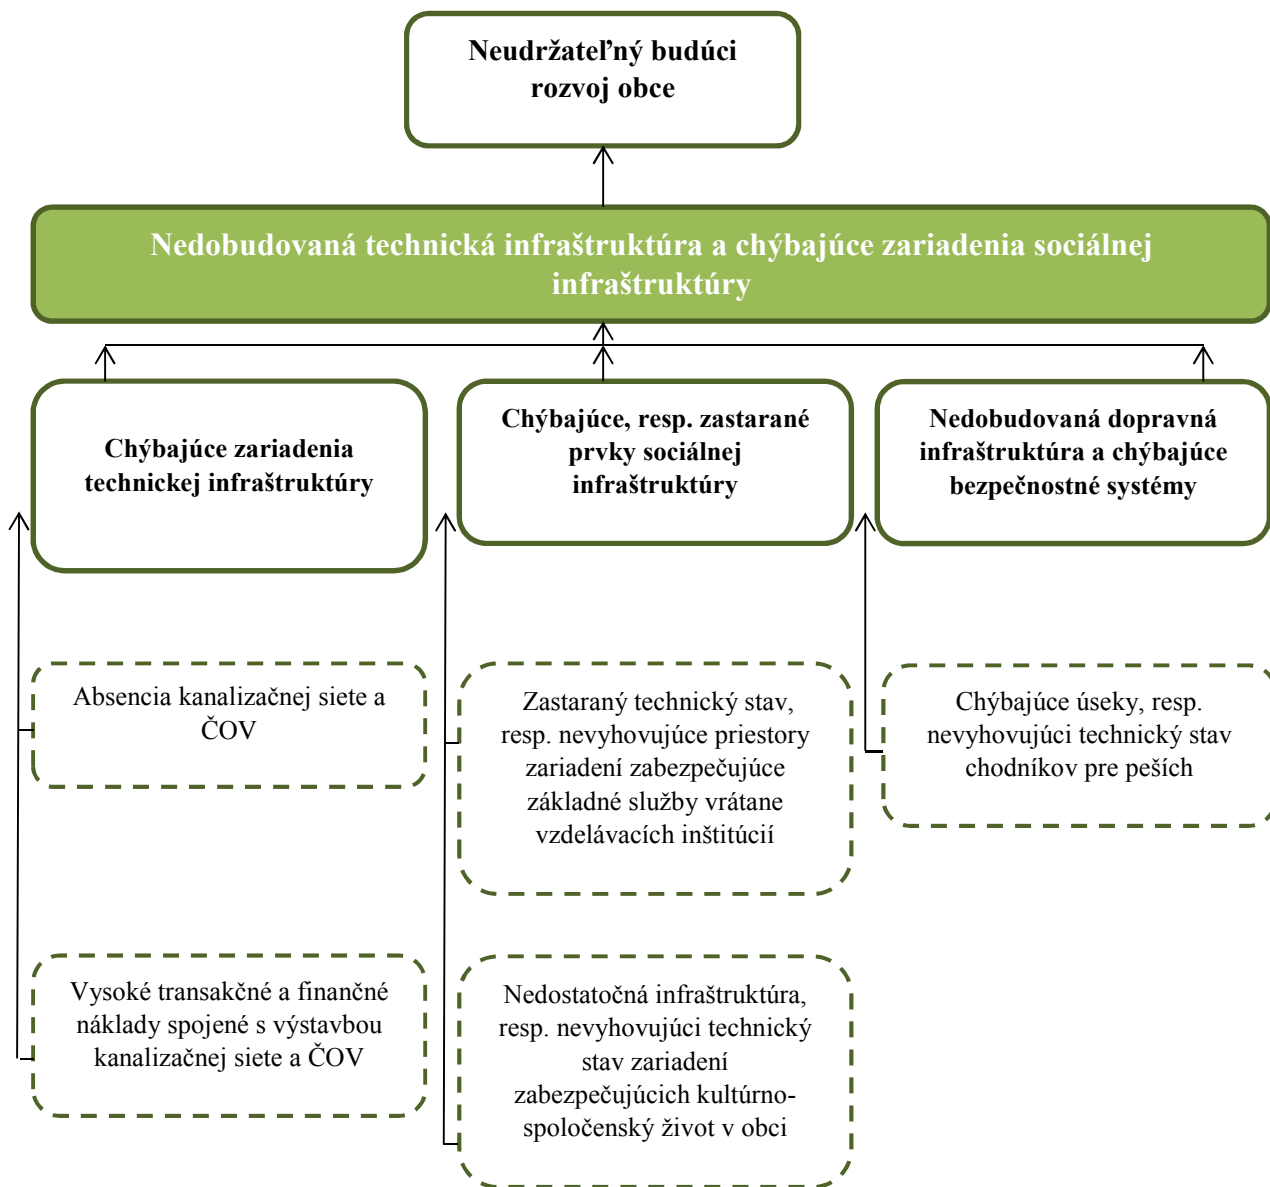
Neudržateľný budúci rozvoj obce

Nedobudovaná technická infraštruktúra a chýbajúce zariadenia sociálnej infraštruktúry

Chýbajúce zariadenia technickej infraštruktúry

Chýbajúce, resp. zastarané prvky sociálnej infraštruktúry

Nedobudovaná dopravná infraštruktúra a chýbajúce bezpečnostné systémy

Absencia kanalizačnej siete a ČOV

Zastaraný technický stav, resp. nevyhovujúce priestory zariadení zabezpečujúce základné služby vrátane vzdelávacích inštitúcií

Chýbajúce úseky, resp. nevyhovujúci technický stav chodníkov pre peších

Vysoké transakčné a finančné náklady spojené s výstavbou kanalizačnej siete a ČOV

Nedostatočná infraštruktúra, resp. nevyhovujúci technický stav zariadení zabezpečujúcich kultúrno-spoločenský život v obci